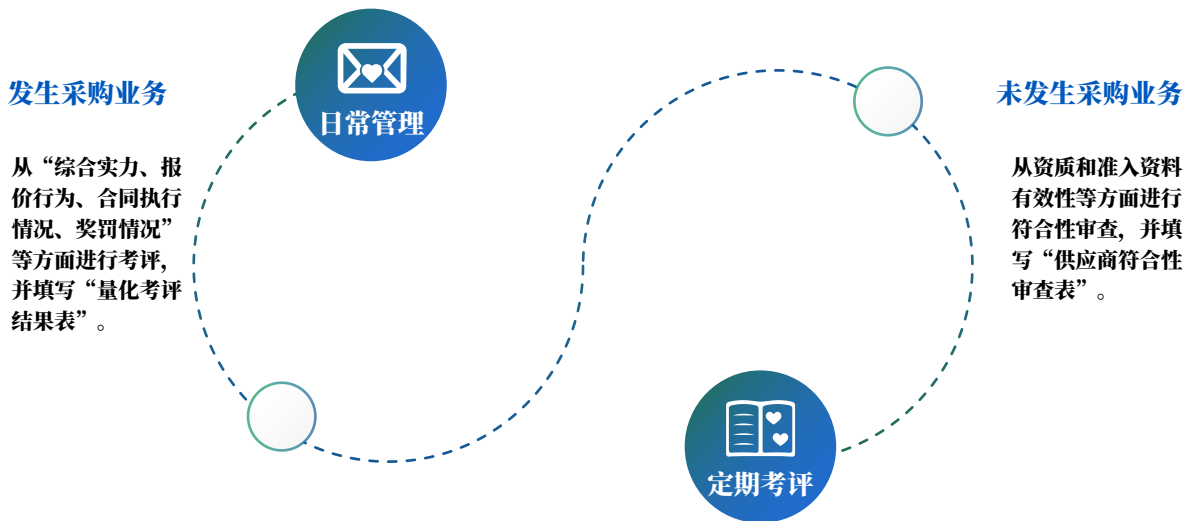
日常管理

发生采购业务

从“综合实力、报价行为、合同执行情况、奖罚情况”等方面进行考评，并填写“量化考评结果表”。

未发生采购业务

从资质和准入资料有效性等方面进行符合性审查，并填写“供应商符合性审查表”。

定期考评